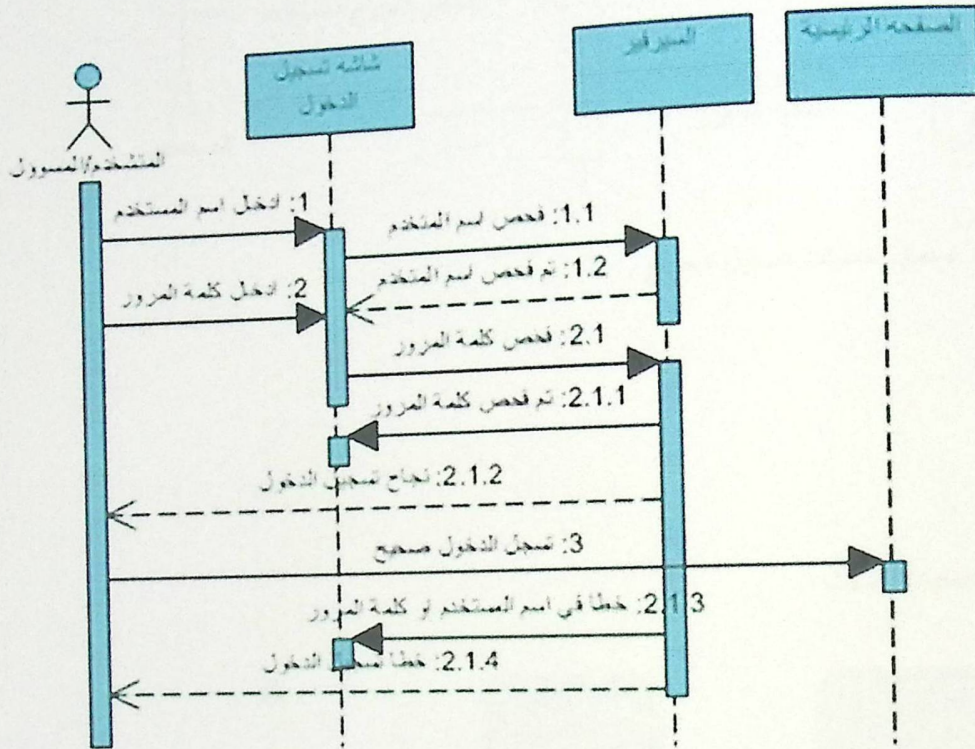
المستخدم/المسؤول

شاشه تسجيل الدخول

السيرفر

الصفحة الرئيسية

1: ادخل اسم المستخدم

1.1: فحص اسم المستخدم

1.2: تم فحص اسم المستخدم

2: ادخل كلمة المرور

2.1: فحص كلمة المرور

2.1.1: تم فحص كلمة المرور

2.1.2: نجاح تسجيل الدخول

3: تسجيل الدخول صحيح

2.1.3: خطأ في اسم المستخدم او كلمة المرور

2.1.4: خطأ تسجيل الدخول